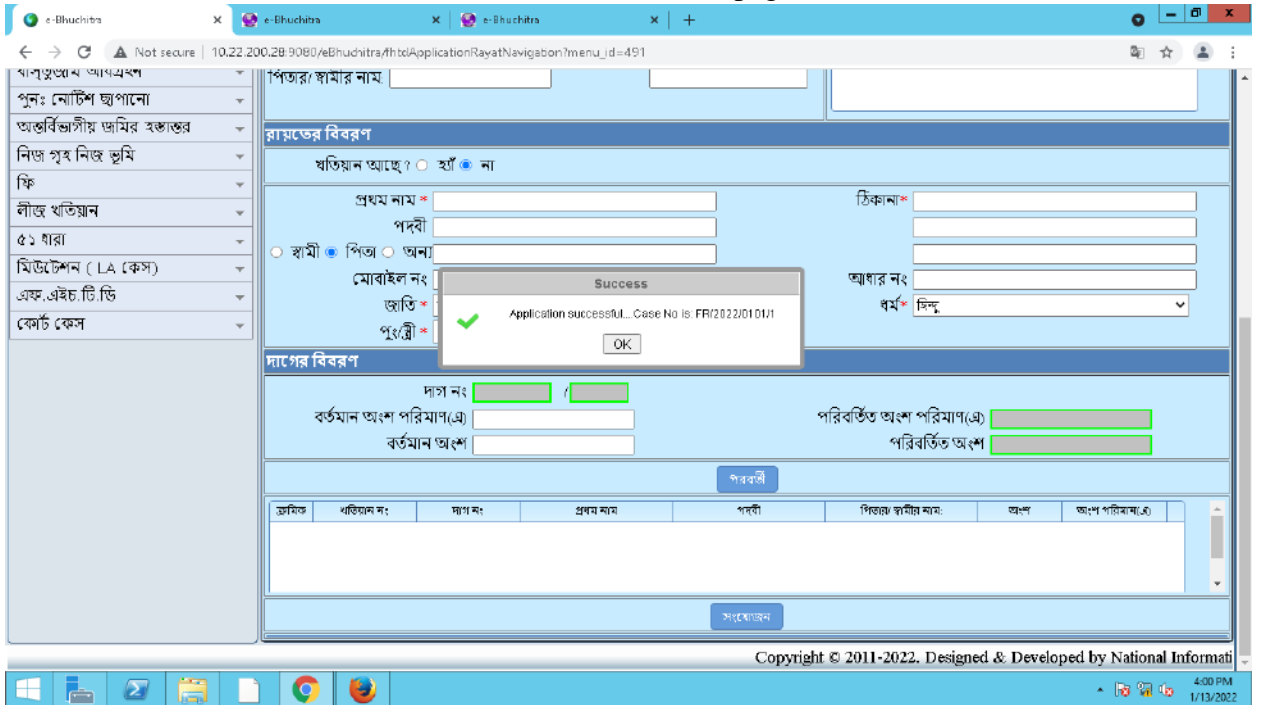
e-Bhuchitra
e-Bhuchitra
e-Bhuchitra
Not secure | 10.22.200.28:9080/eBhuchitra/fhtdApplicationRayatNavigation?menu_id=491

পুনঃ নোটিশ ছাপানো
অন্তর্বিভাগীয় জমির হস্তান্তর
নিজ গৃহ নিজ ভূমি
ফি
লীজ খতিয়ান
৫১ ধারা
মিউটেশন ( LA কেস)
এফ.এইচ.টি.ডি
কোর্ট কেস

পিতার/স্বামীর নাম

রায়তের বিবরণ
খতিয়ান আছে? ○ হ্যাঁ ● না
প্রথম নাম *
ঠিকানা*
পদবী
○ স্বামী ● পিতা ○ অন্য
মোবাইল নং
আধার নং
জাতি *
ধর্ম* হিন্দু
পুং/স্ত্রী *

Success
Application successful....Case No is: FR/2022/0101/1
OK

দাগের বিবরণ
দাগ নং /
বর্তমান অংশ পরিমাণ(এ)
পরিবর্তিত অংশ পরিমাণ(এ)
বর্তমান অংশ
পরিবর্তিত অংশ
পরবর্তী

| ক্রমিক | খতিয়ান নং | দাগ নং | প্রথম নাম | পদবী | পিতার/স্বামীর নাম: | অংশ | অংশ পরিমাণ(এ) |
|---|---|---|---|---|---|---|---|

সংযোজন

Copyright © 2011-2022. Designed & Developed by National Informati

4:00 PM
1/13/2022